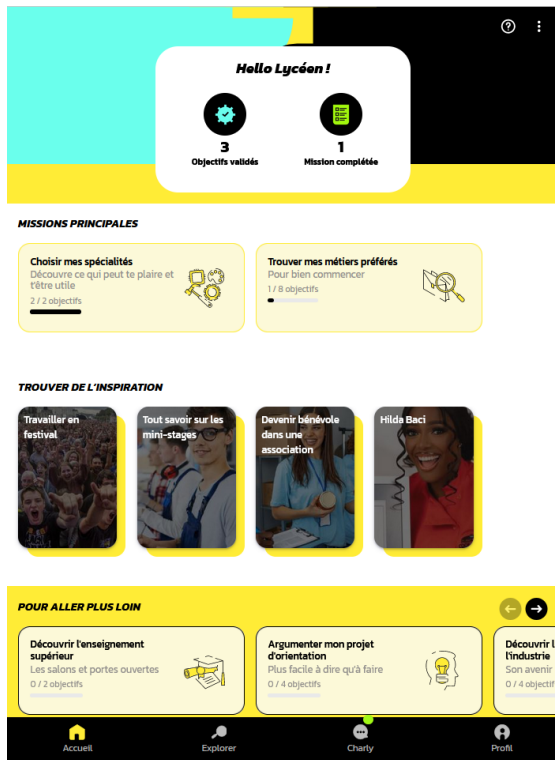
Hello Lycéen !

3
Objectifs validés

1
Mission complétée

MISSIONS PRINCIPALES

Choisir mes spécialités
Découvre ce qui peut te plaire et t'être utile
2 / 2 objectifs

Trouver mes métiers préférés
Pour bien commencer
1 / 8 objectifs

TROUVER DE L'INSPIRATION

Travailler en festival

Tout savoir sur les mini-stages

Devenir bénévole dans une association

Hilda Baci

POUR ALLER PLUS LOIN

Découvrir l'enseignement supérieur
Les salons et portes ouvertes
0 / 2 objectifs

Argumenter mon projet d'orientation
Plus facile à dire qu'à faire
0 / 4 objectifs

Découvrir l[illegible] l'industrie
Son avenir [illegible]
0 / 4 objectifs

Accueil
Explorer
Charly
Profil